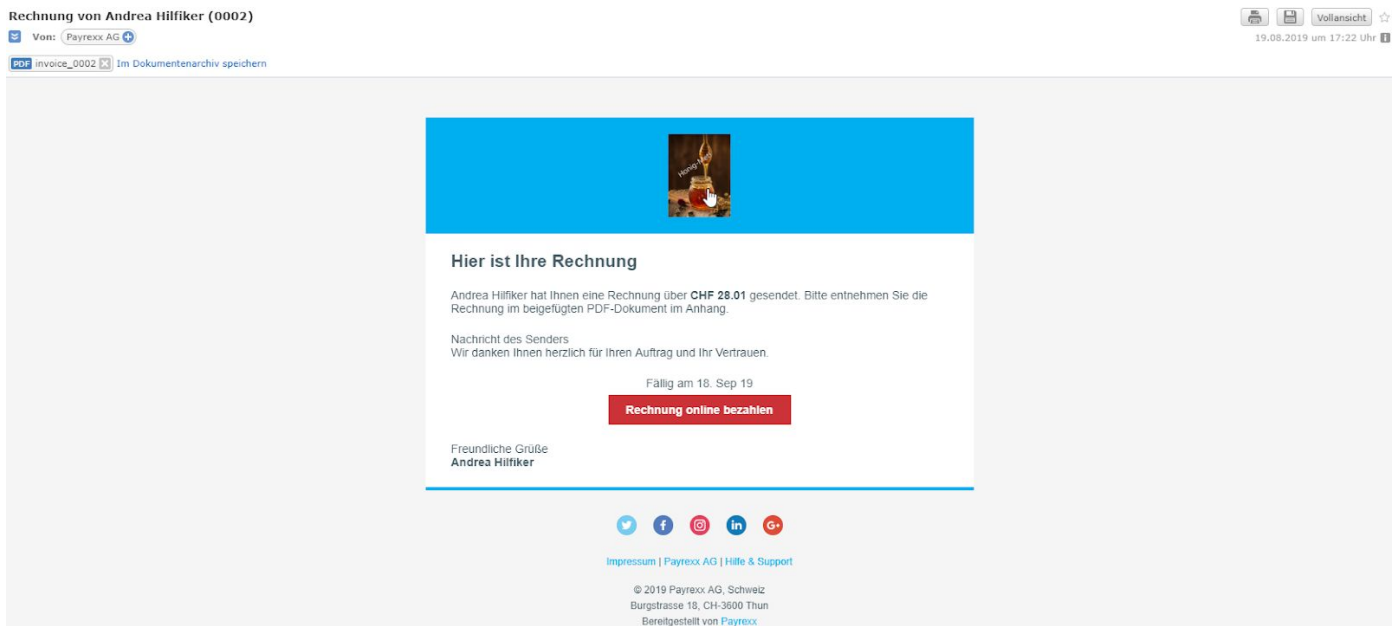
Rechnung von Andrea Hilfiker (0002)

Von: Payrexx AG

Vollansicht

19.08.2019 um 17:22 Uhr

PDF invoice_0002 Im Dokumentenarchiv speichern

Honig-Mann

Hier ist Ihre Rechnung

Andrea Hilfiker hat Ihnen eine Rechnung über **CHF 28.01** gesendet. Bitte entnehmen Sie die Rechnung im beigefügten PDF-Dokument im Anhang.

Nachricht des Senders
Wir danken Ihnen herzlich für Ihren Auftrag und Ihr Vertrauen.

Fällig am 18. Sep 19

Rechnung online bezahlen

Freundliche Grüße
**Andrea Hilfiker**

Impressum | Payrexx AG | Hilfe & Support

© 2019 Payrexx AG, Schweiz
Burgstrasse 18, CH-3600 Thun
Bereitgestellt von Payrexx